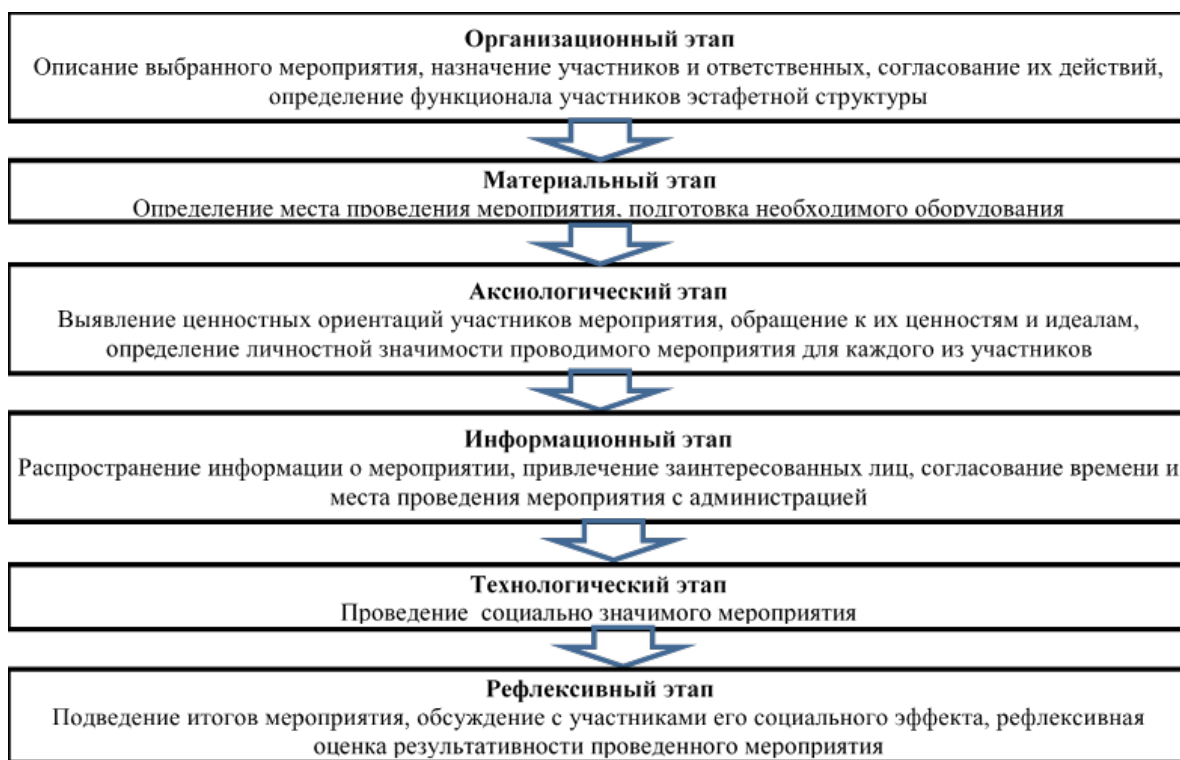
Организационный этап
Описание выбранного мероприятия, назначение участников и ответственных, согласование их действий, определение функционала участников эстафетной структуры

Материальный этап
Определение места проведения мероприятия, подготовка необходимого оборудования

Аксиологический этап
Выявление ценностных ориентаций участников мероприятия, обращение к их ценностям и идеалам, определение личностной значимости проводимого мероприятия для каждого из участников

Информационный этап
Распространение информации о мероприятии, привлечение заинтересованных лиц, согласование времени и места проведения мероприятия с администрацией

Технологический этап
Проведение социально значимого мероприятия

Рефлексивный этап
Подведение итогов мероприятия, обсуждение с участниками его социального эффекта, рефлексивная оценка результативности проведенного мероприятия